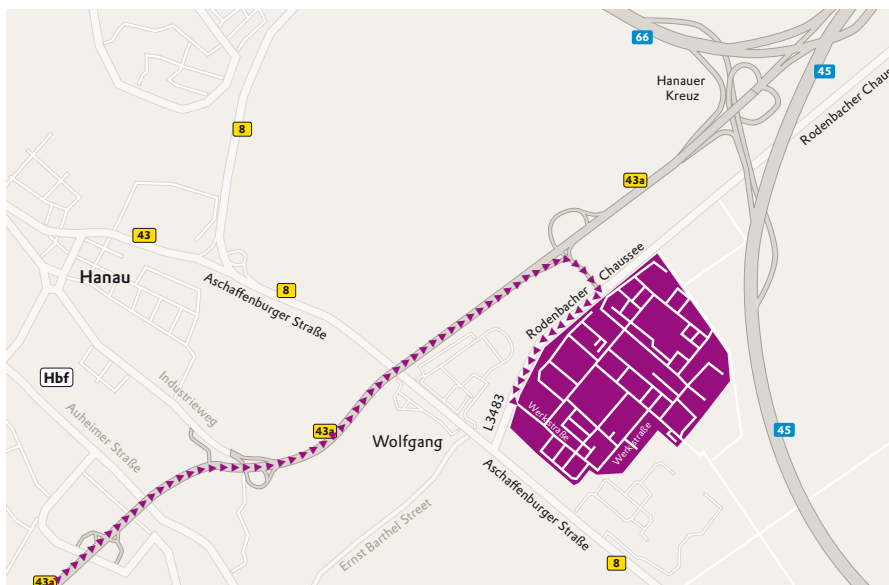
66
45
Hanauer Kreuz
Rodenbacher Chau
8
43a
43
Hanau
8
Aschaffenburger Straße
Rodenbacher Chaussee
Hbf
Industrieweg
Auheimer Straße
L3483
Werkstraße
Werkstraße
43a
Wolfgang
45
Aschaffenburger Straße
Ernst Barthel Street
8
43a